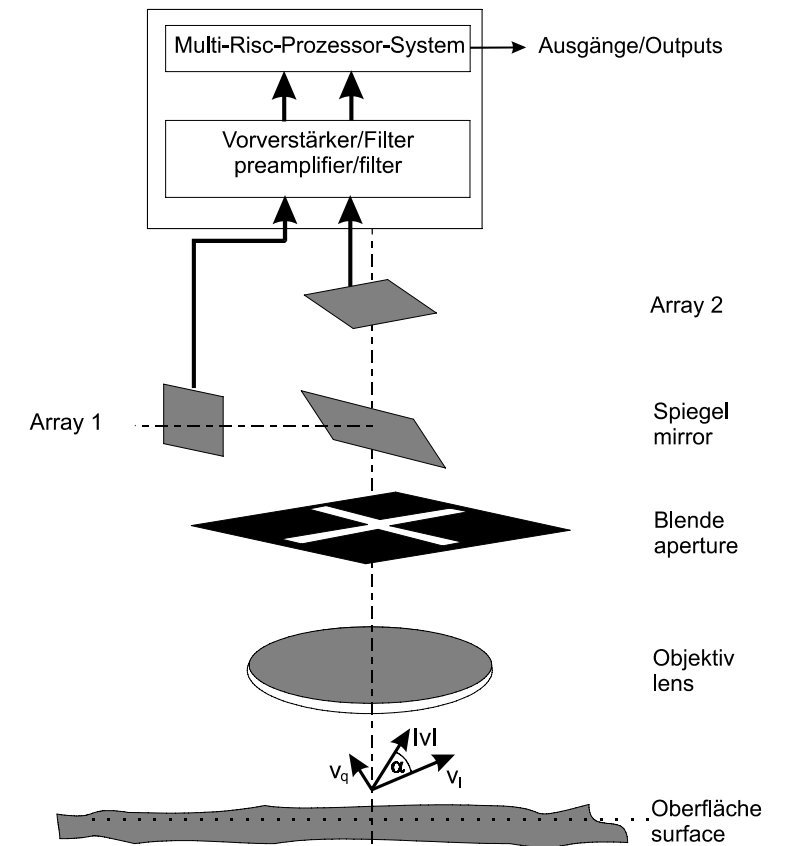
Multi-Risc-Prozessor-System

Ausgänge/Outputs

Vorverstärker/Filter
preamplifier/filter

Array 2

Array 1

Spiegel
mirror

Blende
aperture

Objektiv
lens

$|v|$

$v_q$

$\alpha$

$v_l$

Oberfläche
surface